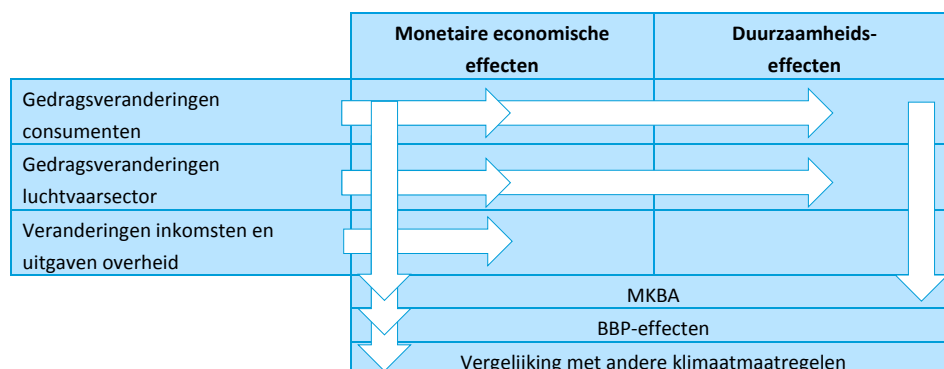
| | Monetaire economische effecten | Duurzaamheids-effecten |
|---|---|---|
| Gedragsveranderingen consumenten | | |
| Gedragsveranderingen luchtvaarsector | | |
| Veranderingen inkomsten en uitgaven overheid | | |

MKBA

BBP-effecten

Vergelijking met andere klimaatmaatregelen